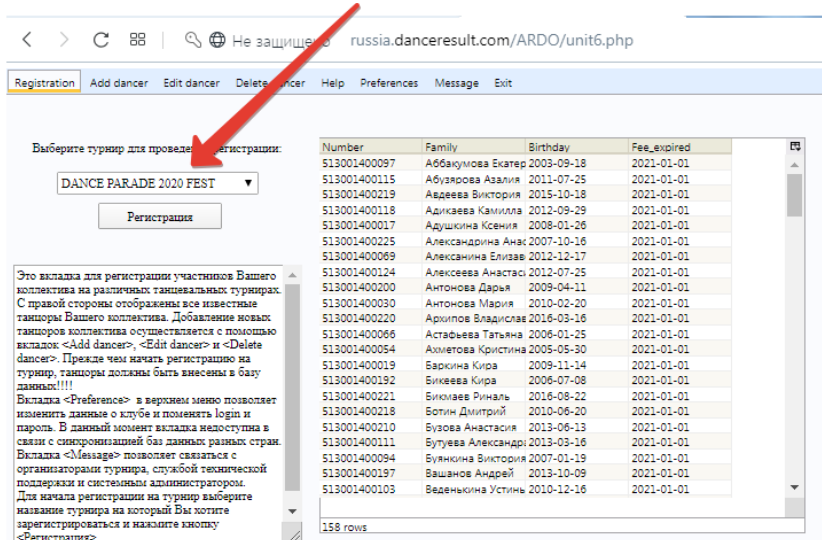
Не защищено russia.danceresult.com/ARDO/unit6.php

Registration Add dancer Edit dancer Delete dancer Help Preferences Message Exit

Выберите турнир для проведения регистрации:

DANCE PARADE 2020 FEST

Регистрация

Это вкладка для регистрации участников Вашего коллектива на различных танцевальных турнирах. С правой стороны отображены все известные танцоры Вашего коллектива. Добавление новых танцоров коллектива осуществляется с помощью вкладок <Add dancer>, <Edit dancer> и <Delete dancer>. Прежде чем начать регистрацию на турнир, танцоры должны быть внесены в базу данных!!!!
Вкладка <Preference> в верхнем меню позволяет изменить данные о клубе и поменять login и пароль. В данный момент вкладка недоступна в связи с синхронизацией баз данных разных стран.
Вкладка <Message> позволяет связаться с организаторами турнира, службой технической поддержки и системным администратором.
Для начала регистрации на турнир выберите название турнира на который Вы хотите зарегистрироваться и нажмите кнопку <Регистрация>

| Number | Family | Birthday | Fee_expired |
|---|---|---|---|
| 513001400097 | Аббакумова Екатер | 2003-09-18 | 2021-01-01 |
| 513001400115 | Абузярова Азалия | 2011-07-25 | 2021-01-01 |
| 513001400219 | Авдеева Виктория | 2015-10-18 | 2021-01-01 |
| 513001400118 | Адикаева Камилла | 2012-09-29 | 2021-01-01 |
| 513001400017 | Адушкина Ксения | 2008-01-26 | 2021-01-01 |
| 513001400225 | Александрина Анас | 2007-10-16 | 2021-01-01 |
| 513001400069 | Алексанина Елизав | 2012-12-17 | 2021-01-01 |
| 513001400124 | Алексеева Анастас | 2012-07-25 | 2021-01-01 |
| 513001400200 | Антонова Дарья | 2009-04-11 | 2021-01-01 |
| 513001400030 | Антонова Мария | 2010-02-20 | 2021-01-01 |
| 513001400220 | Архипов Владислав | 2016-03-16 | 2021-01-01 |
| 513001400066 | Астафьева Татьяна | 2006-01-25 | 2021-01-01 |
| 513001400054 | Ахметова Кристина | 2005-05-30 | 2021-01-01 |
| 513001400019 | Баркина Кира | 2009-11-14 | 2021-01-01 |
| 513001400192 | Бикеева Кира | 2006-07-08 | 2021-01-01 |
| 513001400221 | Бикмаев Риналь | 2016-08-22 | 2021-01-01 |
| 513001400218 | Ботин Дмитрий | 2010-06-20 | 2021-01-01 |
| 513001400210 | Бузова Анастасия | 2013-06-13 | 2021-01-01 |
| 513001400111 | Бутуева Александр | 2013-03-16 | 2021-01-01 |
| 513001400094 | Буянкина Виктория | 2007-01-19 | 2021-01-01 |
| 513001400197 | Вашанов Андрей | 2013-10-09 | 2021-01-01 |
| 513001400103 | Веденькина Устинь | 2010-12-16 | 2021-01-01 |

158 rows